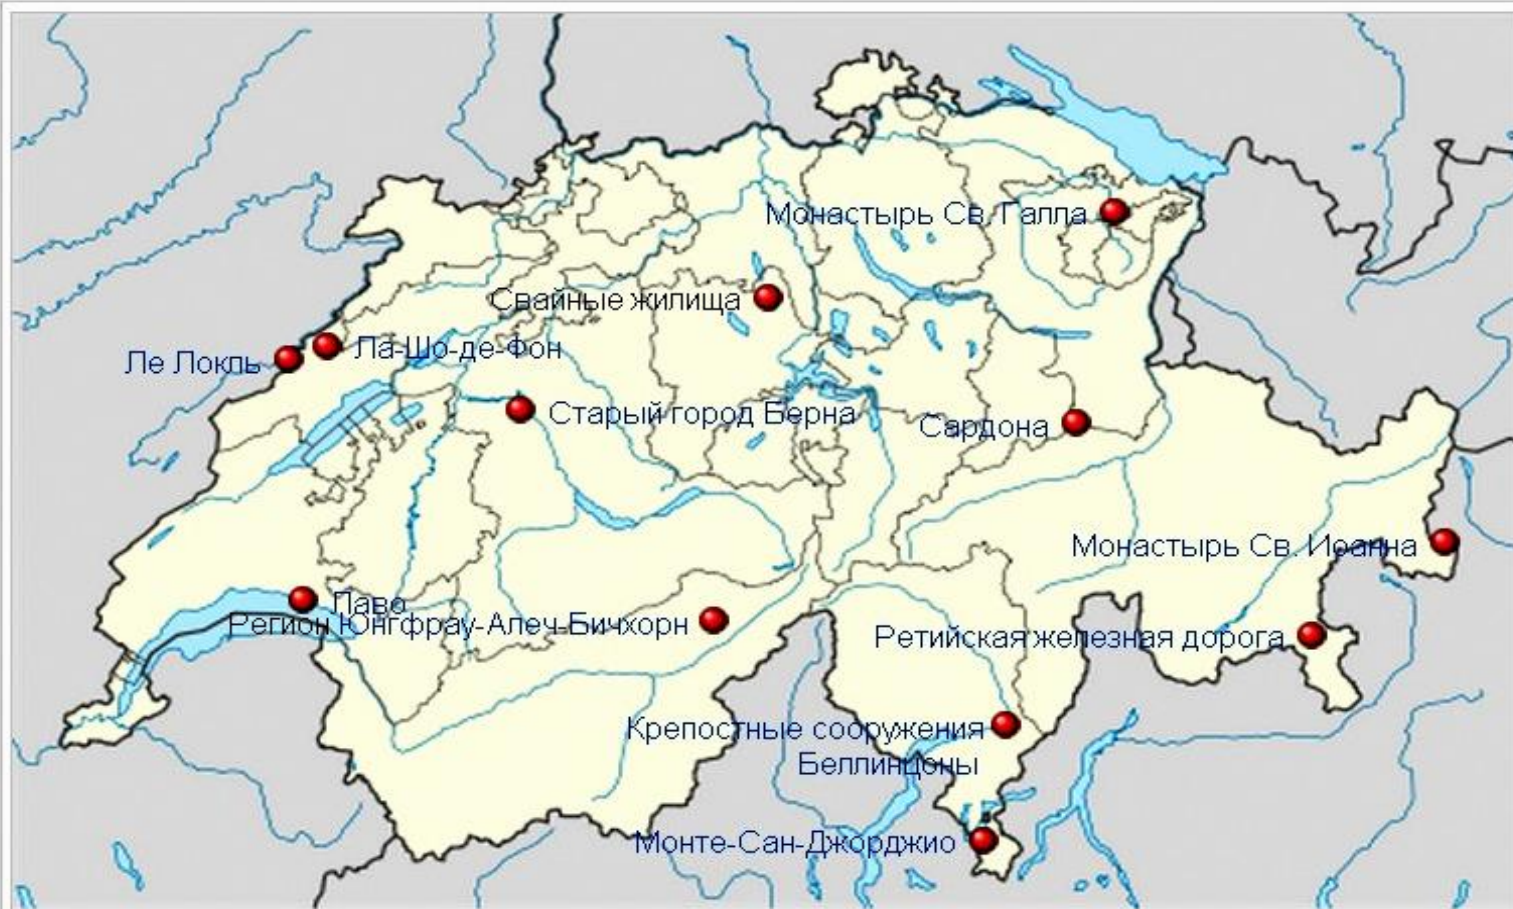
Монастырь Св. Галла
Свайные жилища
Ле Локль
Ла-Шо-де-Фон
Старый город Берна
Сардона
Монастырь Св. Иоанна
Лаво
Регион Юнгфрау-Алеч-Бичхорн
Ретийская железная дорога
Крепостные сооружения Беллинцоны
Монте-Сан-Джорджио